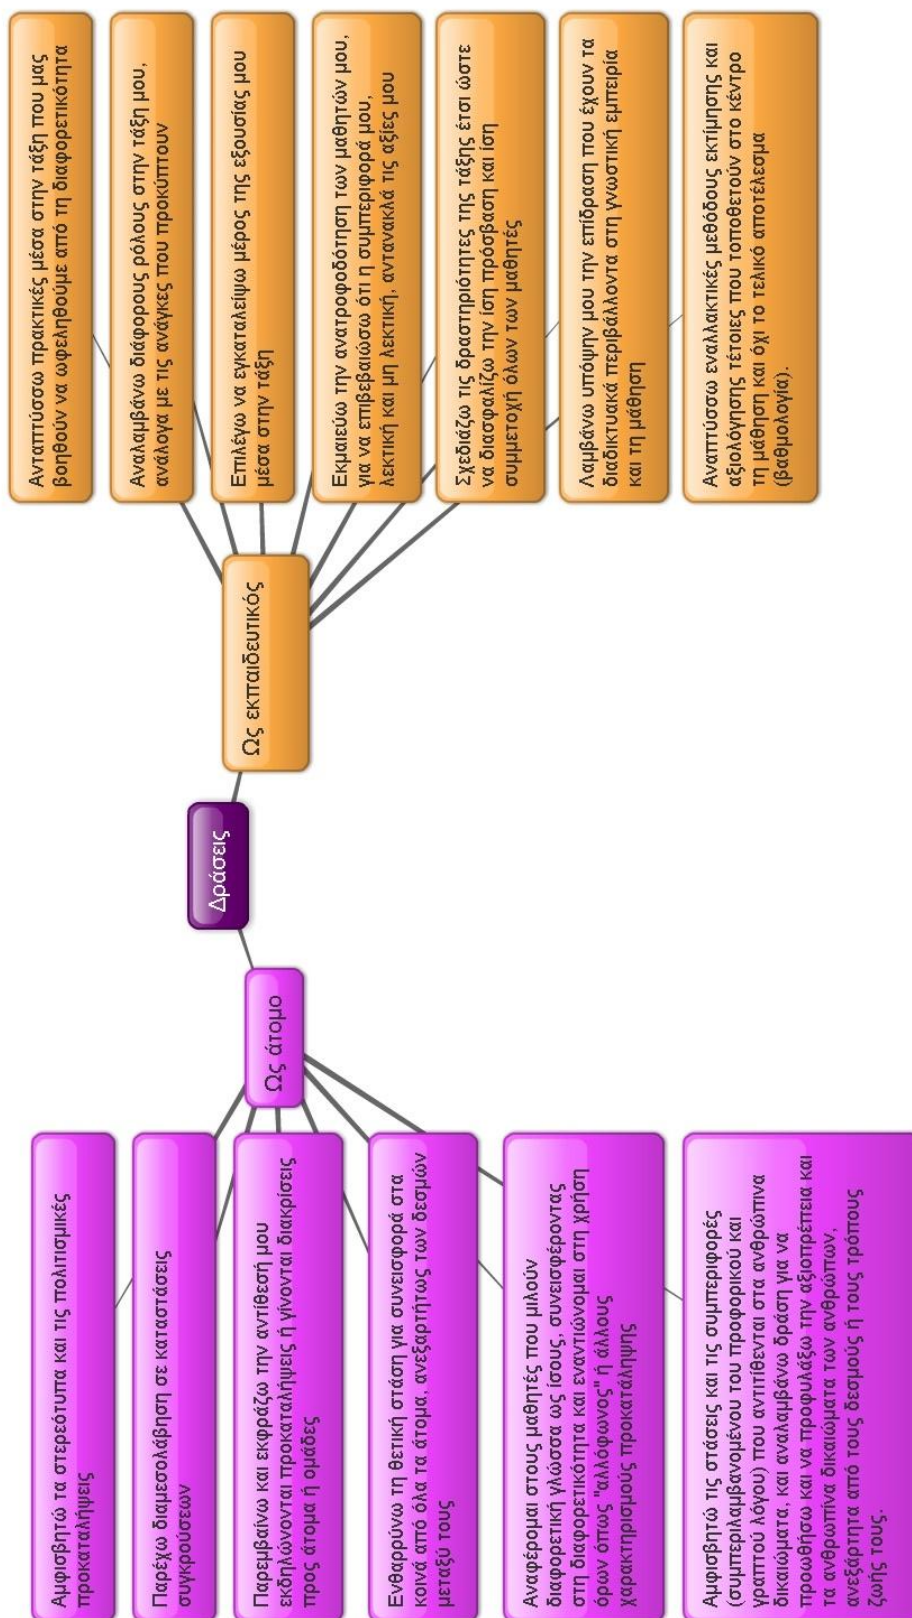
Δράσεις

Ως εκπαιδευτικός

Αναπτύσσω πρακτικές μέσα στην τάξη που μας βοηθούν να ωφεληθούμε από τη διαφορετικότητα

Αναλαμβάνω διάφορους ρόλους στην τάξη μου, ανάλογα με τις ανάγκες που προκύπτουν

Επιλέγω να εγκαταλείψω μέρος της εξουσίας μου μέσα στην τάξη

Εκμαιεύω την ανατροφοδότηση των μαθητών μου, για να επιβεβαιώσω ότι η συμπεριφορά μου, λεκτική και μη λεκτική, αντανακλά τις αξίες μου

Σχεδιάζω τις δραστηριότητες της τάξης έτσι ώστε να διασφαλίζω την ίση πρόσβαση και ίση συμμετοχή όλων των μαθητές

Λαμβάνω υπόψη μου την επίδραση που έχουν τα διαδικτυακά περιβάλλοντα στη γνωστική εμπειρία και τη μάθηση

Αναπτύσσω εναλλακτικές μεθόδους εκτίμησης και αξιολόγησης τέτοιες που τοποθετούν στο κέντρο τη μάθηση και όχι το τελικό αποτέλεσμα (βαθμολογία).

Ως άτομο

Αμφισβητώ τα στερεότυπα και τις πολιτισμικές προκαταλήψεις

Παρέχω διαμεσολάβηση σε καταστάσεις συγκρούσεων

Παρεμβαίνω και εκφράζω την αντίθεσή μου εκδηλώνονται προκαταλήψεις ή γίνονται διακρίσεις προς άτομα ή ομάδες

Ενθαρρύνω τη θετική στάση για συνεισφορά στα κοινά από όλα τα άτομα, ανεξαρτήτως των δεσμών μεταξύ τους

Αναφέρομαι στους μαθητές που μιλούν διαφορετική γλώσσα ως ίσους, συνεισφέροντας στη διαφορετικότητα και εναντιώνομαι στη χρήση όρων όπως "αλλόφωνος" ή άλλους χαρακτηρισμούς προκατάληψης

Αμφισβητώ τις στάσεις και τις συμπεριφορές (συμπεριλαμβανομένου του προφορικού και γραπτού λόγου) που αντιτίθενται στα ανθρώπινα δικαιώματα, και αναλαμβάνω δράση για να προωθήσω και να προφυλάξω την αξιοπρέπεια και τα ανθρώπινα δικαιώματα των ανθρώπων, ανεξάρτητα από τους δεσμούς ή τους τρόπους ζωής τους.